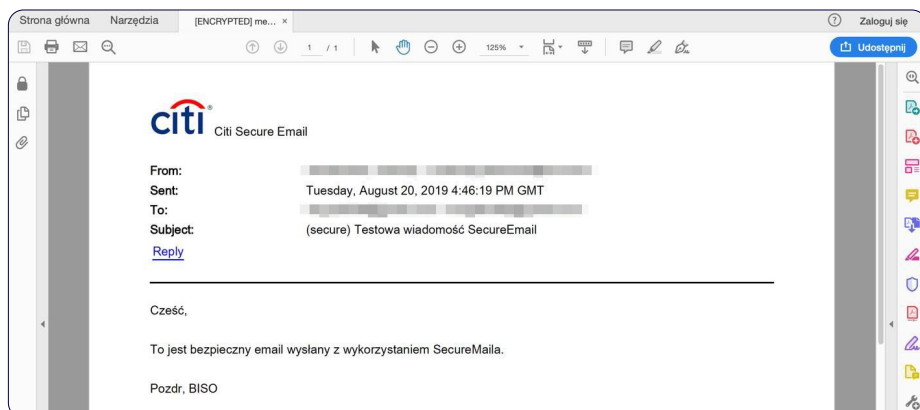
Strona główna Narzędzia [ENCRYPTED] me... ×

Zaloguj się

1 / 1 125%

Udostępnij

citi Citi Secure Email

From: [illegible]
Sent: Tuesday, August 20, 2019 4:46:19 PM GMT
To: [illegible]
Subject: (secure) Testowa wiadomość SecureEmail
Reply

Cześć,

To jest bezpieczny email wysłany z wykorzystaniem SecureMaila.

Pozdr, BISO